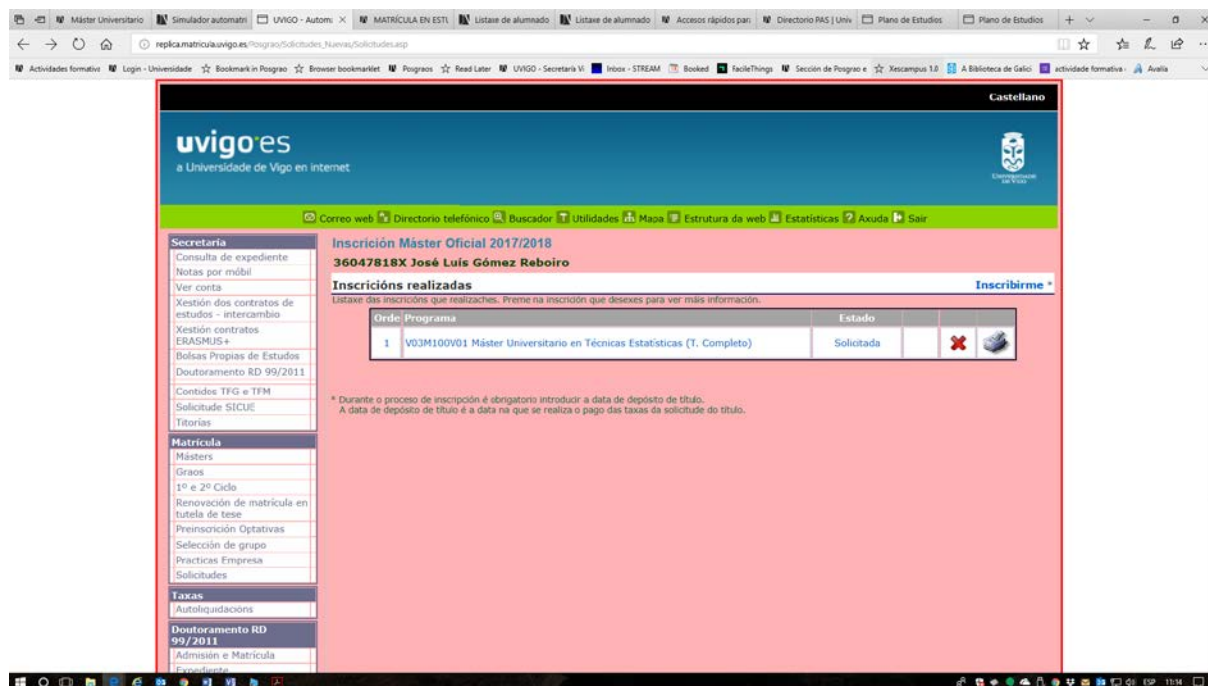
Máster Universitario | Simulador automatri | UVIGO - Autom: × | MATRÍCULA EN ESTU | Listaxe de alumnado | Listaxe de alumnado | Accesos rápidos par: | Directorio PAS | Univ | Plano de Estudios | Plano de Estudios

replica.matricula.uvigo.es/Posgrao/Solicitudes_Nuevas/Solicitudes.asp

Actividades formativa | Login - Universidade | Bookmark in Posgrao | Browser bookmarklet | Posgraos | Read Later | UVIGO - Secretaría Vi | Inbox - STREAM | Booked | FacileThings | Sección de Posgrao e | Xescampus 1.0 | A Biblioteca de Galici | actividade formativa - | Avalia

Castellano

uvigo·es
a Universidade de Vigo en internet

Correo web | Directorio telefónico | Buscador | Utilidades | Mapa | Estrutura da web | Estatísticas | Axuda | Sair

Secretaría
Consulta de expediente
Notas por móbil
Ver conta
Xestión dos contratos de estudos - intercambio
Xestión contratos ERASMUS+
Bolsas Propias de Estudos
Doutoramento RD 99/2011
Contidos TFG e TFM
Solicitude SICUE
Titorías

Matrícula
Másters
Graos
1º e 2º Ciclo
Renovación de matrícula en tutela de tese
Preinscrición Optativas
Selección de grupo
Practicas Empresa
Solicitudes

Taxas
Autoliquidacións

Doutoramento RD 99/2011
Admisión e Matrícula
Expediente

Inscrición Máster Oficial 2017/2018
36047818X José Luís Gómez Reboiro

Inscricións realizadas
Inscribirme *
Listaxe das inscricións que realizaches. Preme na inscrición que desexes para ver máis información.

| Orde | Programa | Estado | | | |
|---|---|---|---|---|---|
| 1 | V03M100V01 Máster Universitario en Técnicas Estatísticas (T. Completo) | Solicitada | | | |

* Durante o proceso de inscrición é obrigatorio introducir a data de depósito de título.
A data de depósito de título é a data na que se realiza o pago das taxas da solicitude do título.

ESP 11:14